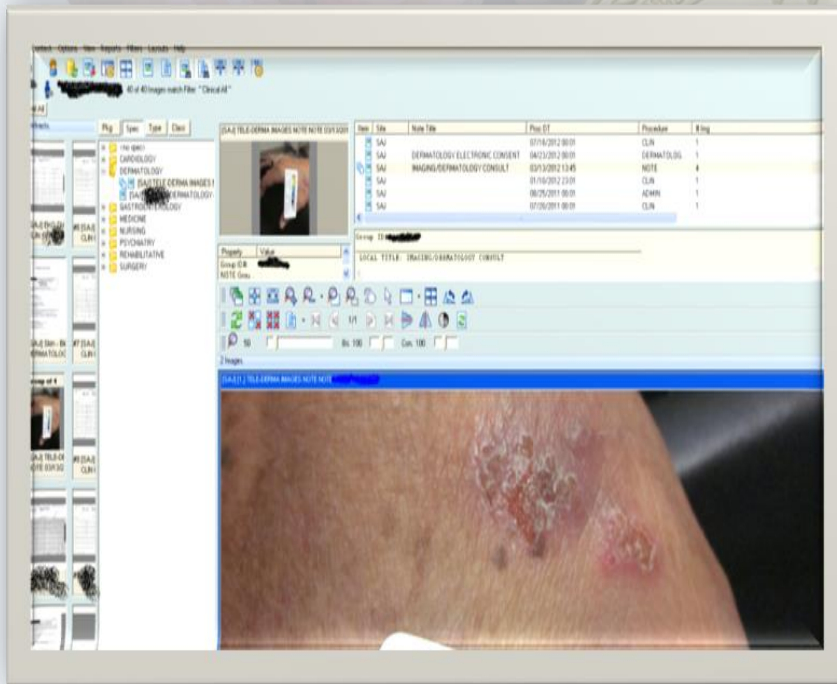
Select Options View Reports Filters Layouts Help

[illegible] 40 of 40 Images match Filter "Clinical All"

Pkg Spec Type Class

(no spec)
CARDIOLOGY
DERMATOLOGY
[SA-J] TELE-DERMA IMAGES N
[SA-J] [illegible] DERMATOLOGY
GASTROENTEROLOGY
MEDICINE
NURSING
PSYCHIATRY
REHABILITATIVE
SURGERY

[SA-J] TELE-DERMA IMAGES NOTE NOTE 03/13/201

| Item | Site | Note Title | Proc DT | Procedure | # Img |
|---|---|---|---|---|---|
| | SAJ | | 07/16/2012 00:01 | CLIN | 1 |
| | SAJ | DERMATOLOGY ELECTRONIC CONSENT | 04/23/2012 00:01 | DERMATOLOG | 1 |
| | SAJ | IMAGING/DERMATOLOGY CONSULT | 03/13/2012 13:45 | NOTE | 4 |
| | SAJ | | 01/10/2012 23:01 | CLIN | 1 |
| | SAJ | | 08/25/2011 00:01 | ADMIN | 1 |
| | SAJ | | 07/26/2011 00:01 | CLIN | 1 |

Group ID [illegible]

LOCAL TITLE: IMAGING/DERMATOLOGY CONSULT

| Property | Value |
|---|---|
| Group ID# | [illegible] |
| NOTE Grou | |

1/1

50 Br. 100 Con. 100

2 Images

[SA-J] [1] TELE-DERMA IMAGES NOTE NOTE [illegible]

[SA-J] Skin - B DERMATOLOG
CLIN
Group of 4
[SA-J] TELE-D NOTE 03/13/2
CLIN